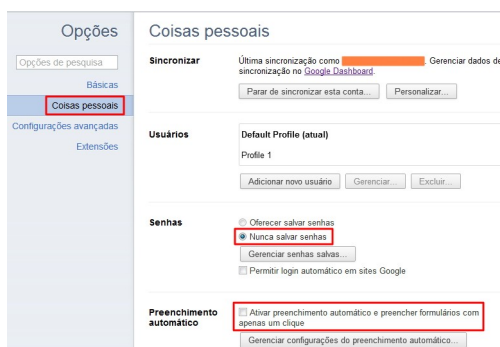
Opções

Opções de pesquisa

Básicas

Coisas pessoais

Configurações avançadas

Extensões

Coisas pessoais

Sincronizar

Última sincronização como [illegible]. Gerenciar dados de sincronização no Google Dashboard.

Parar de sincronizar esta conta...

Personalizar...

Usuários

Default Profile (atual)

Profile 1

Adicionar novo usuário

Gerenciar...

Excluir...

Senhas

Oferecer salvar senhas

Nunca salvar senhas

Gerenciar senhas salvas...

Permitir login automático em sites Google

Preenchimento automático

Ativar preenchimento automático e preencher formulários com apenas um clique

Gerenciar configurações do preenchimento automático...